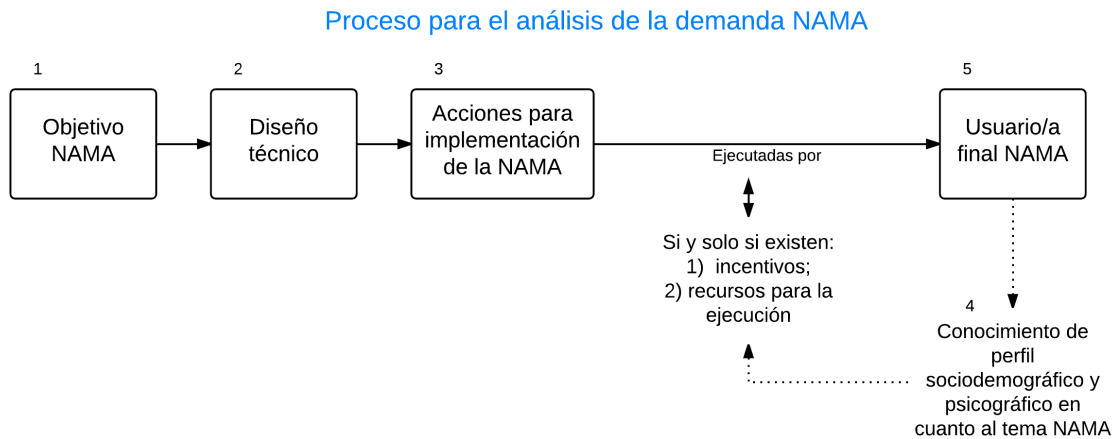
Proceso para el análisis de la demanda NAMA

1

Objetivo NAMA

2

Diseño técnico

3

Acciones para implementación de la NAMA

Ejecutadas por

5

Usuario/a final NAMA

Si y solo si existen:
1) incentivos;
2) recursos para la ejecución

4

Conocimiento de perfil sociodemográfico y psicográfico en cuanto al tema NAMA